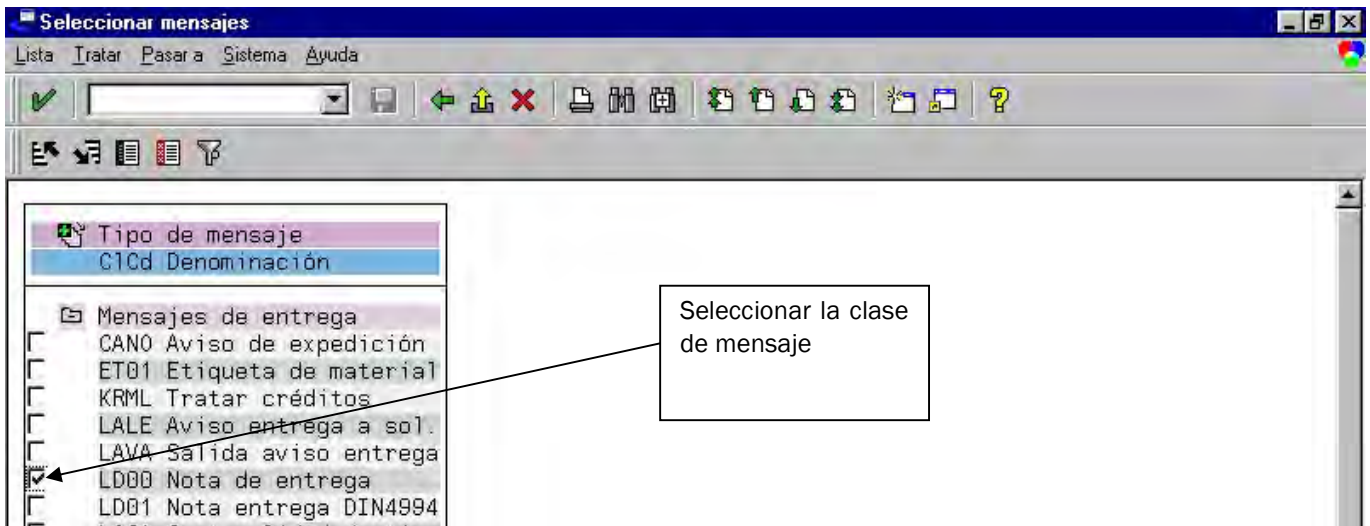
Seleccionar mensajes

Lista Tratar Pasar a Sistema Ayuda

Tipo de mensaje
ClCd Denominación

Mensajes de entrega
CANO Aviso de expedición
ET01 Etiqueta de material
KRML Tratar créditos
LALE Aviso entrega a sol.
LAVA Salida aviso entrega
LD00 Nota de entrega
LD01 Nota entrega DIN4994

Seleccionar la clase de mensaje